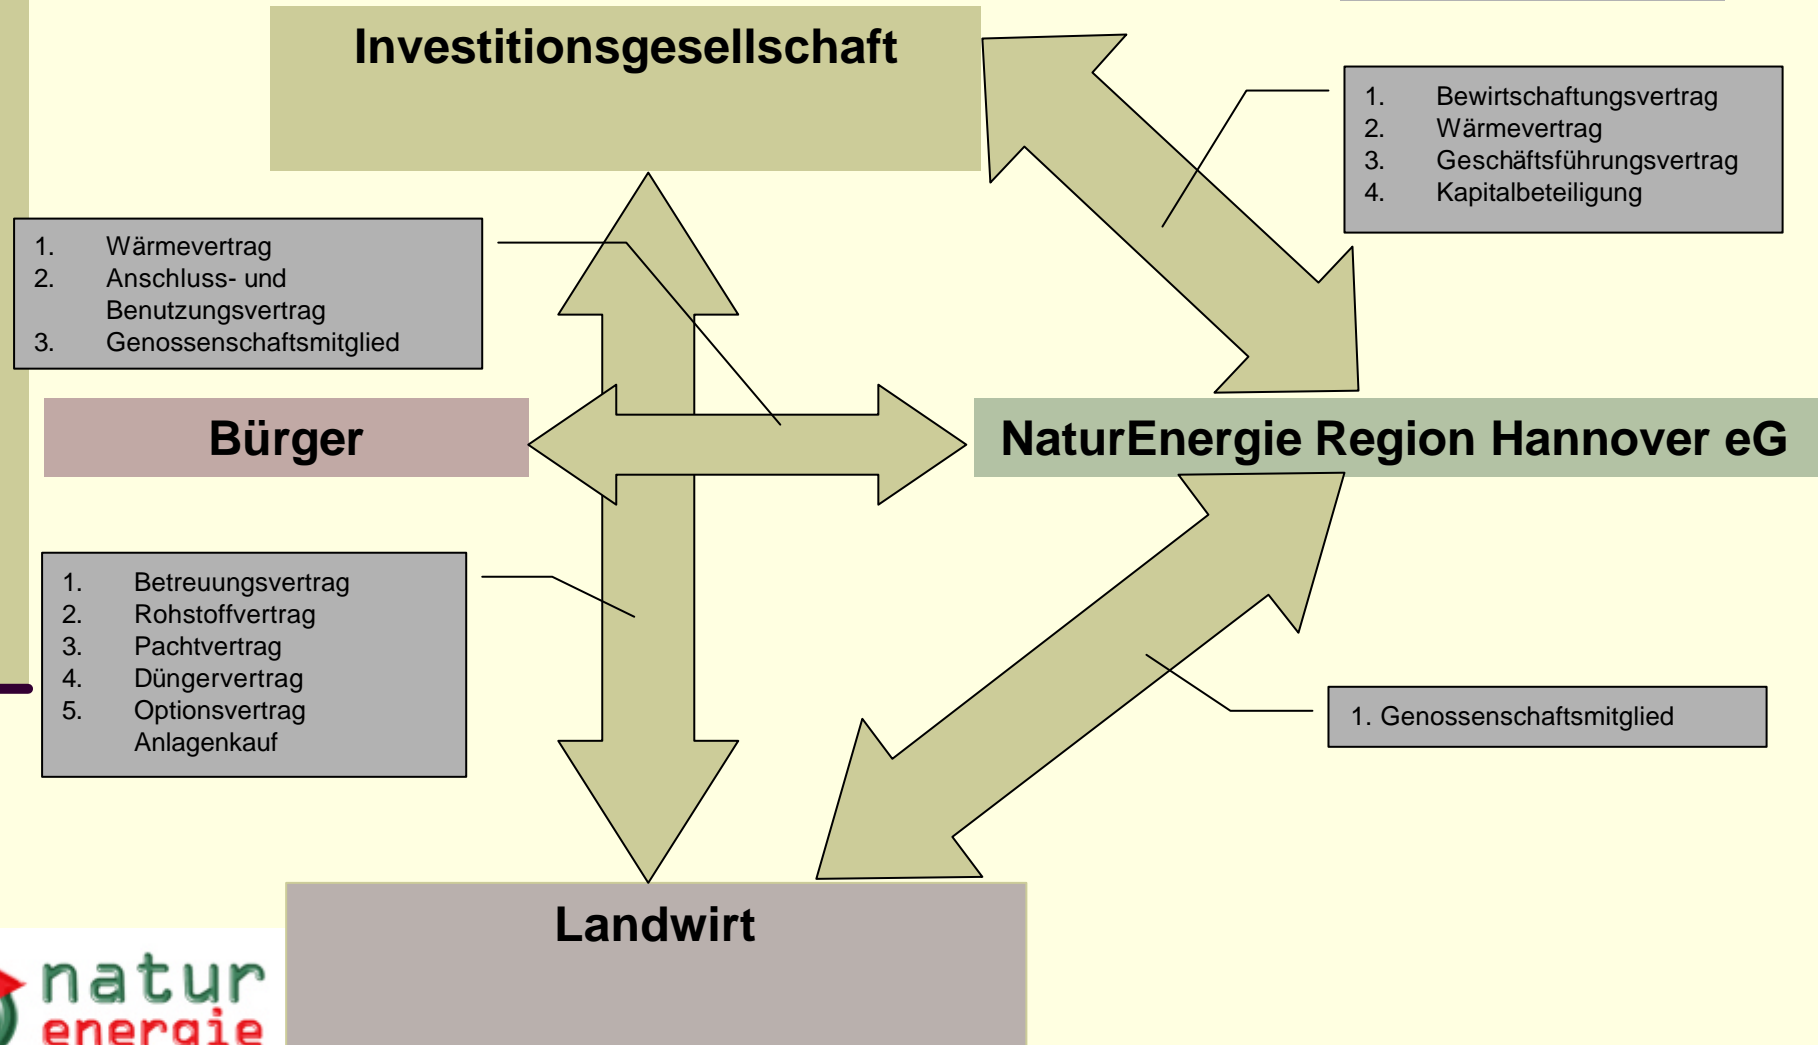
Investitionsgesellschaft

1. Bewirtschaftungsvertrag
2. Wärmevertrag
3. Geschäftsführungsvertrag
4. Kapitalbeteiligung

1. Wärmevertrag
2. Anschluss- und Benutzungsvertrag
3. Genossenschaftsmitglied

Bürger

NaturEnergie Region Hannover eG

1. Betreuungsvertrag
2. Rohstoffvertrag
3. Pachtvertrag
4. Düngervertrag
5. Optionsvertrag Anlagenkauf

1. Genossenschaftsmitglied

Landwirt

natur energie